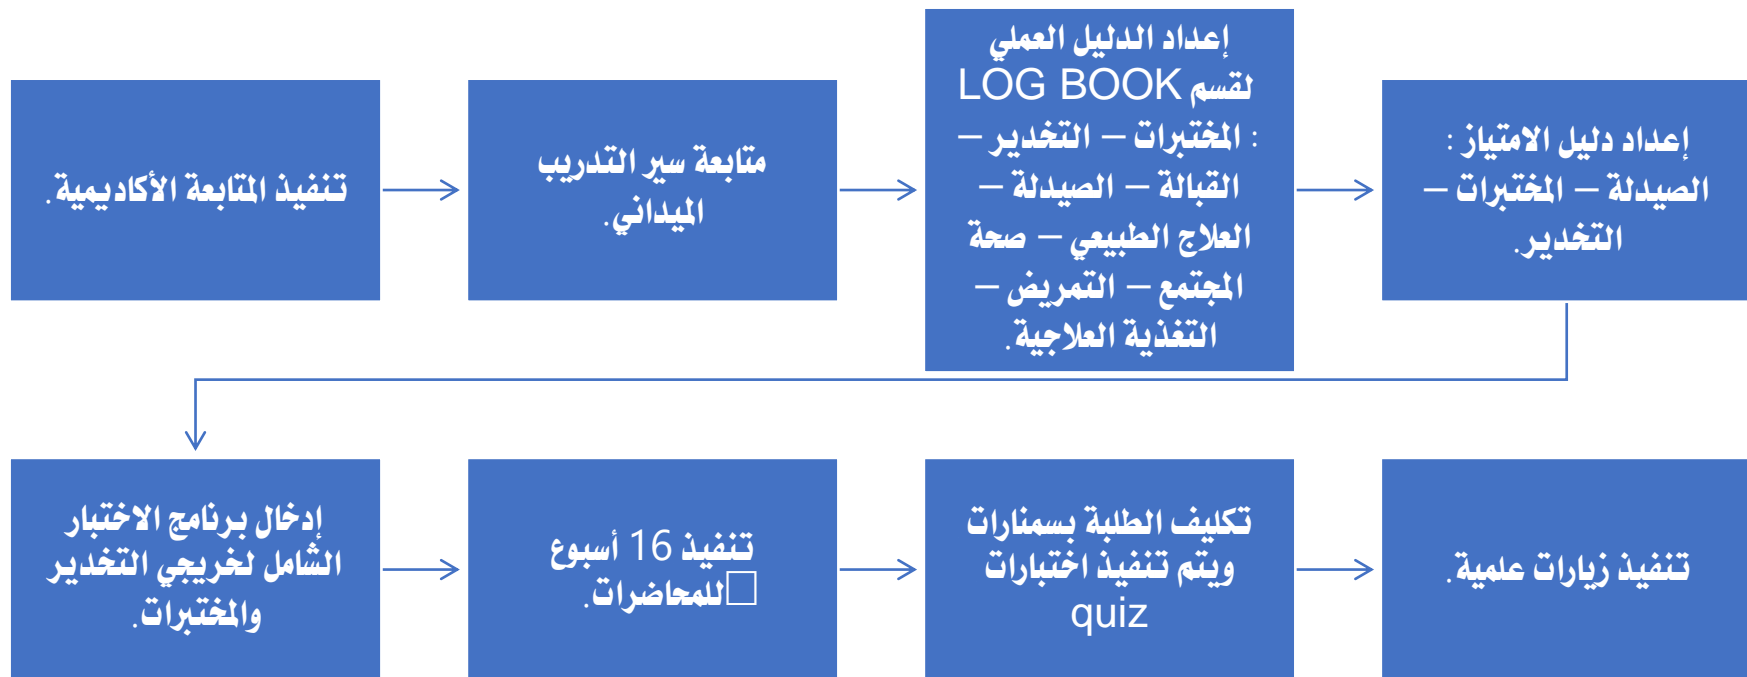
إعداد دليل الامتياز : الصيدلة – المختبرات – التخدير.

إعداد الدليل العملي LOG BOOK لقسم : المختبرات – التخدير – القبالة – الصيدلة – العلاج الطبيعي – صحة المجتمع – التمريض – التغذية العلاجية.

متابعة سير التدريب الميداني.

تنفيذ المتابعة الأكاديمية.

تنفيذ زيارات علمية.

تكليف الطلبة بسمنارات ويتم تنفيذ اختبارات quiz

تنفيذ 16 أسبوع للمحاضرات.

إدخال برنامج الاختبار الشامل لخريجي التخدير والمختبرات.